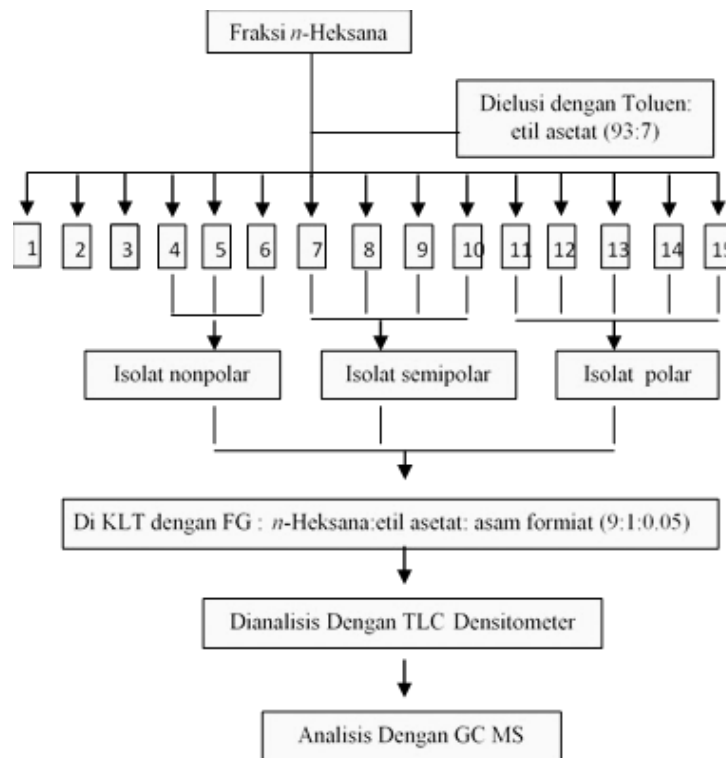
Fraksi *n*-Heksana

Dielusi dengan Toluen: etil asetat (93:7)

1 2 3 4 5 6 7 8 9 10 11 12 13 14 15

Isolat nonpolar

Isolat semipolar

Isolat polar

Di KLT dengan FG : *n*-Heksana:etil asetat: asam formiat (9:1:0.05)

Dianalisis Dengan TLC Densitometer

Analisis Dengan GC MS